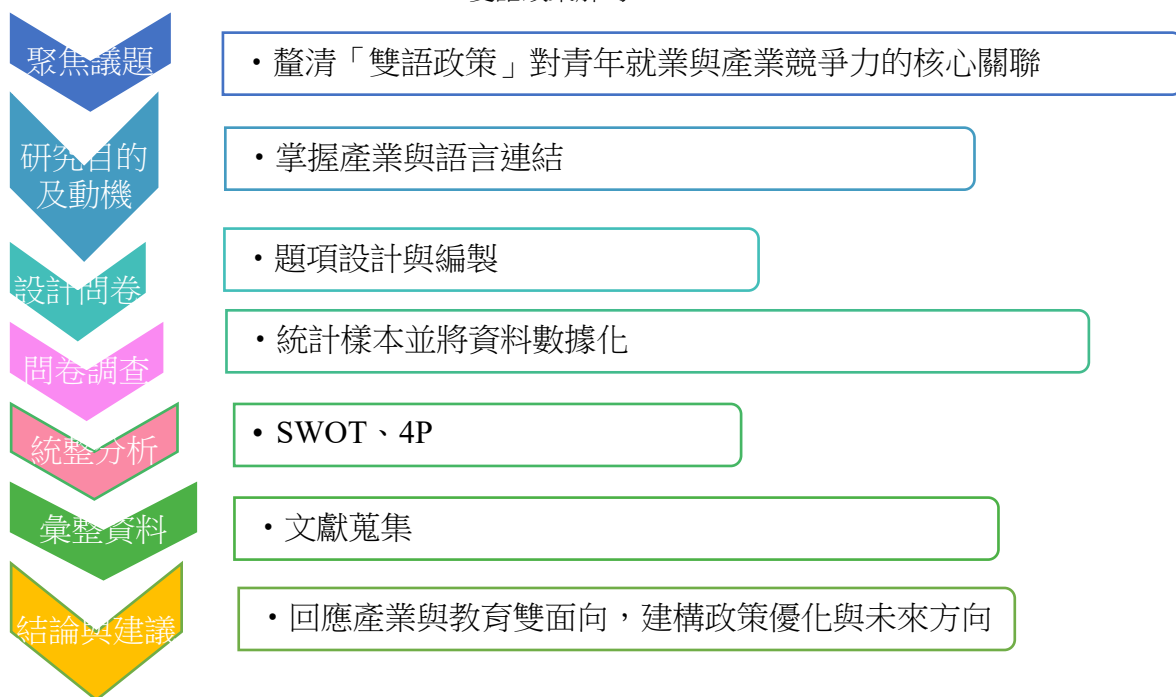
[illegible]

聚焦議題

・釐清「雙語政策」對青年就業與產業競爭力的核心關聯

研究目的及動機

・掌握產業與語言連結

設計問卷

・題項設計與編製

問卷調查

・統計樣本並將資料數據化

統整分析

・SWOT、4P

彙整資料

・文獻蒐集

結論與建議

・回應產業與教育雙面向，建構政策優化與未來方向